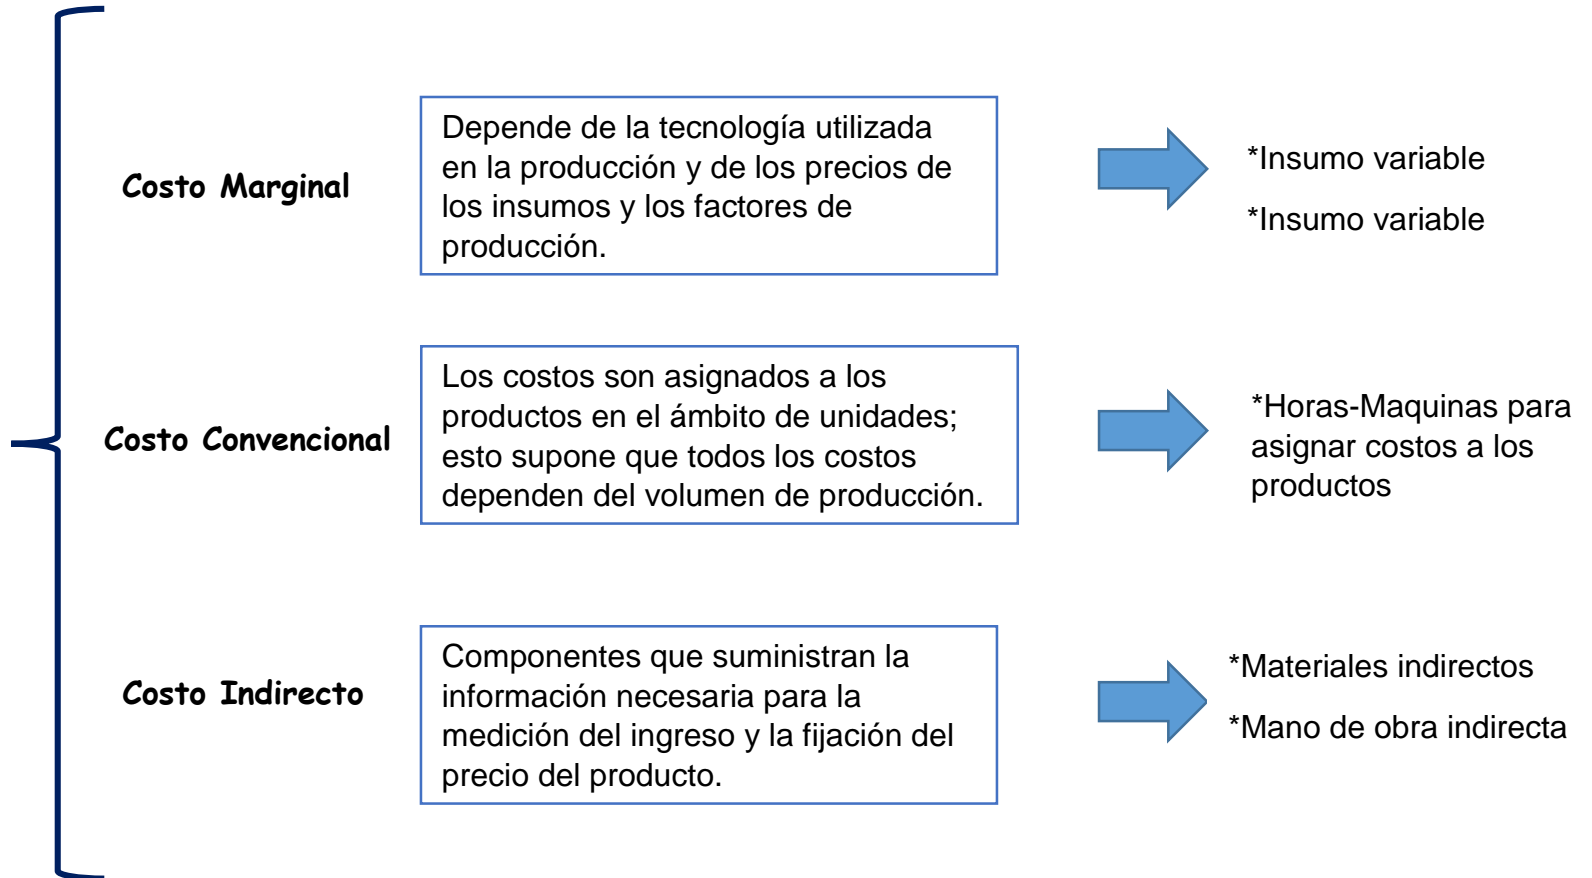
Costo Marginal

Depende de la tecnología utilizada en la producción y de los precios de los insumos y los factores de producción.

*Insumo variable

*Insumo variable

Costo Convencional

Los costos son asignados a los productos en el ámbito de unidades; esto supone que todos los costos dependen del volumen de producción.

*Horas-Maquinas para asignar costos a los productos

Costo Indirecto

Componentes que suministran la información necesaria para la medición del ingreso y la fijación del precio del producto.

*Materiales indirectos

*Mano de obra indirecta